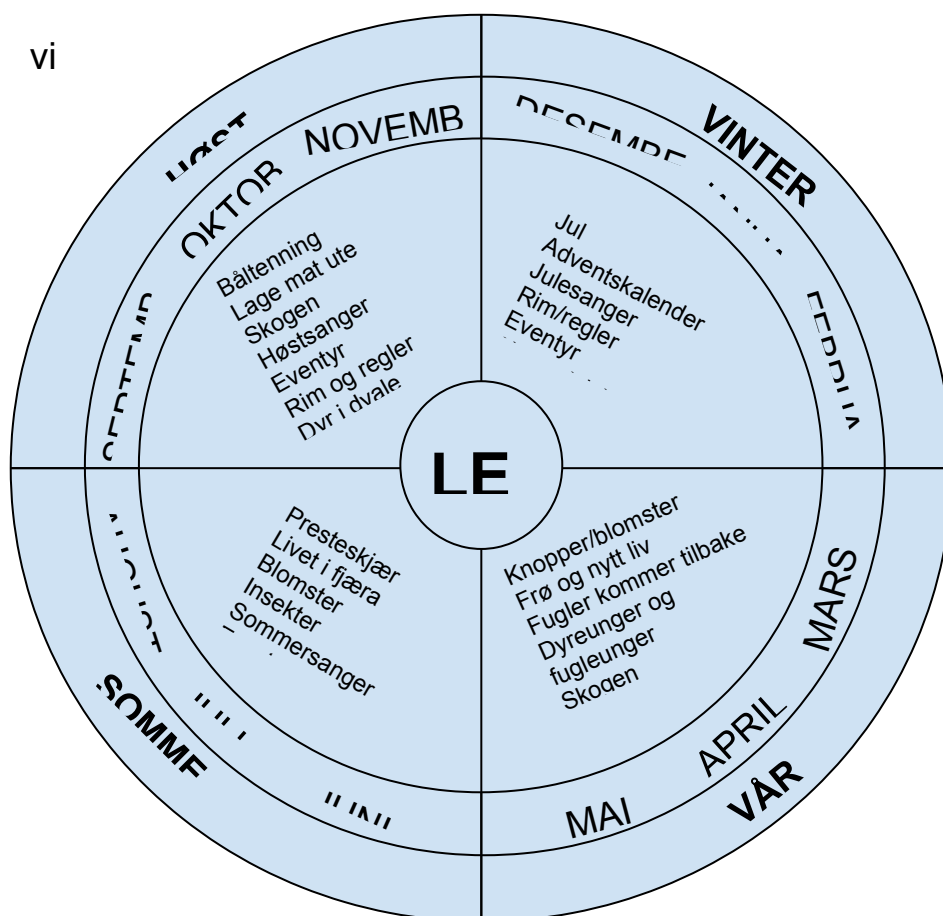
vi

HØST
NOVEMB
OKTOB
SEPTEMB

DESEMBE
VINTER
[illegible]
FEBRUA

Båltenning
Lage mat ute
Skogen
Høstsanger
Eventyr
Rim og regler
Dyr i dvale

Jul
Adventskalender
Julesanger
Rim/regler
Eventyr

LE

Presteskjær
Livet i fjæra
Blomster
Insekter
Sommersanger

Knopper/blomster
Frø og nytt liv
Fugler kommer tilbake
Dyreunger og fugleunger
Skogen

AUGUST
JULI
SOMME
JUNI

MARS
APRIL
MAI
VÅR